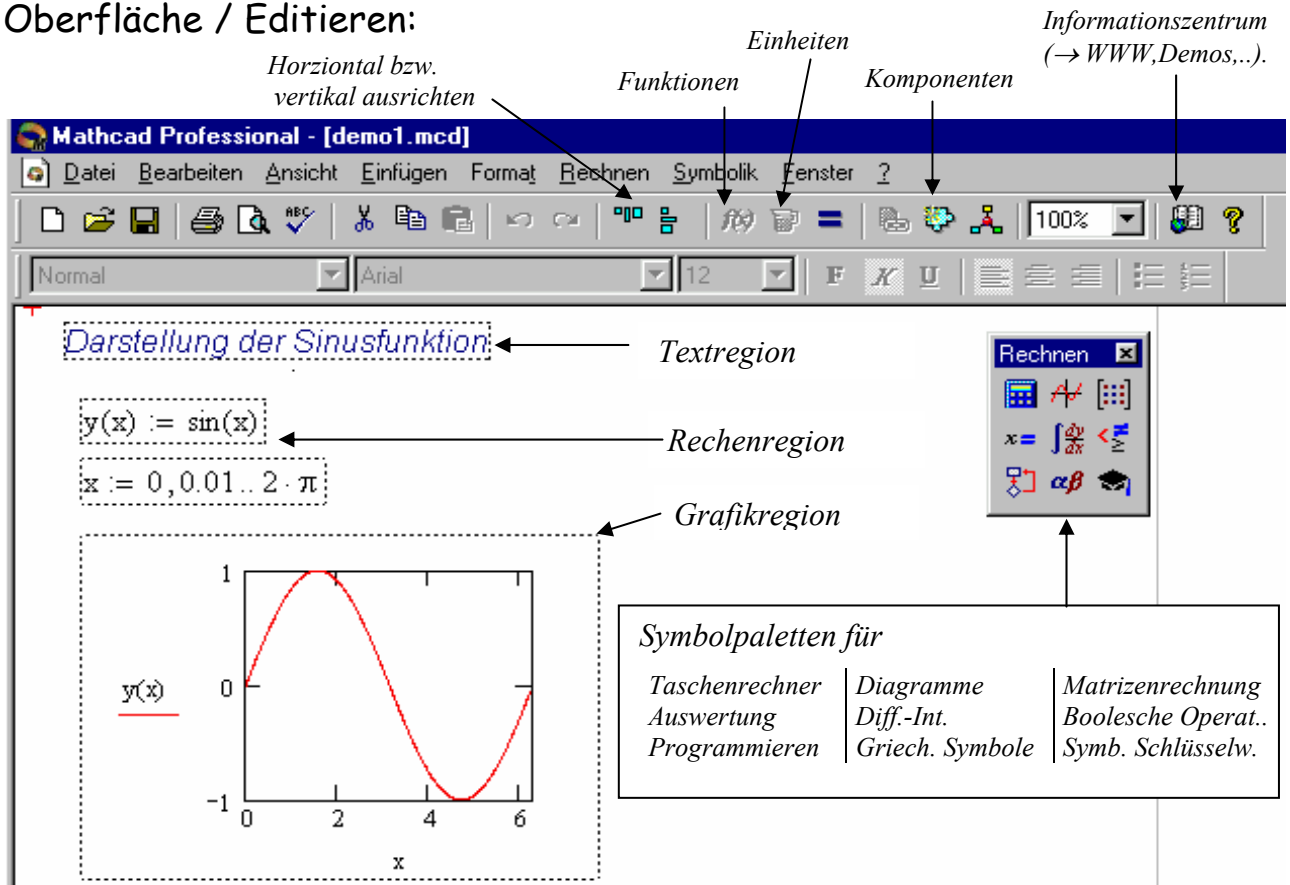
Oberfläche / Editieren:

Horziontal bzw. vertikal ausrichten

Funktionen

Einheiten

Komponenten

Informationszentrum ($\rightarrow$ WWW,Demos,..).

Mathcad Professional - [demo1.mcd]

Datei Bearbeiten Ansicht Einfügen Format Rechnen Symbolik Fenster ?

100%

Normal Arial 12 F K U

Darstellung der Sinusfunktion

Textregion

Rechnen

$y(x) := \sin(x)$

Rechenregion

$x := 0, 0.01 .. 2 \cdot \pi$

Grafikregion

1

y(x)

0

−1

0 2 4 6

x

Symbolpaletten für

| Taschenrechner | Diagramme | Matrizenrechnung |
|---|---|---|
| Auswertung | Diff.-Int. | Boolesche Operat.. |
| Programmieren | Griech. Symbole | Symb. Schlüsselw. |